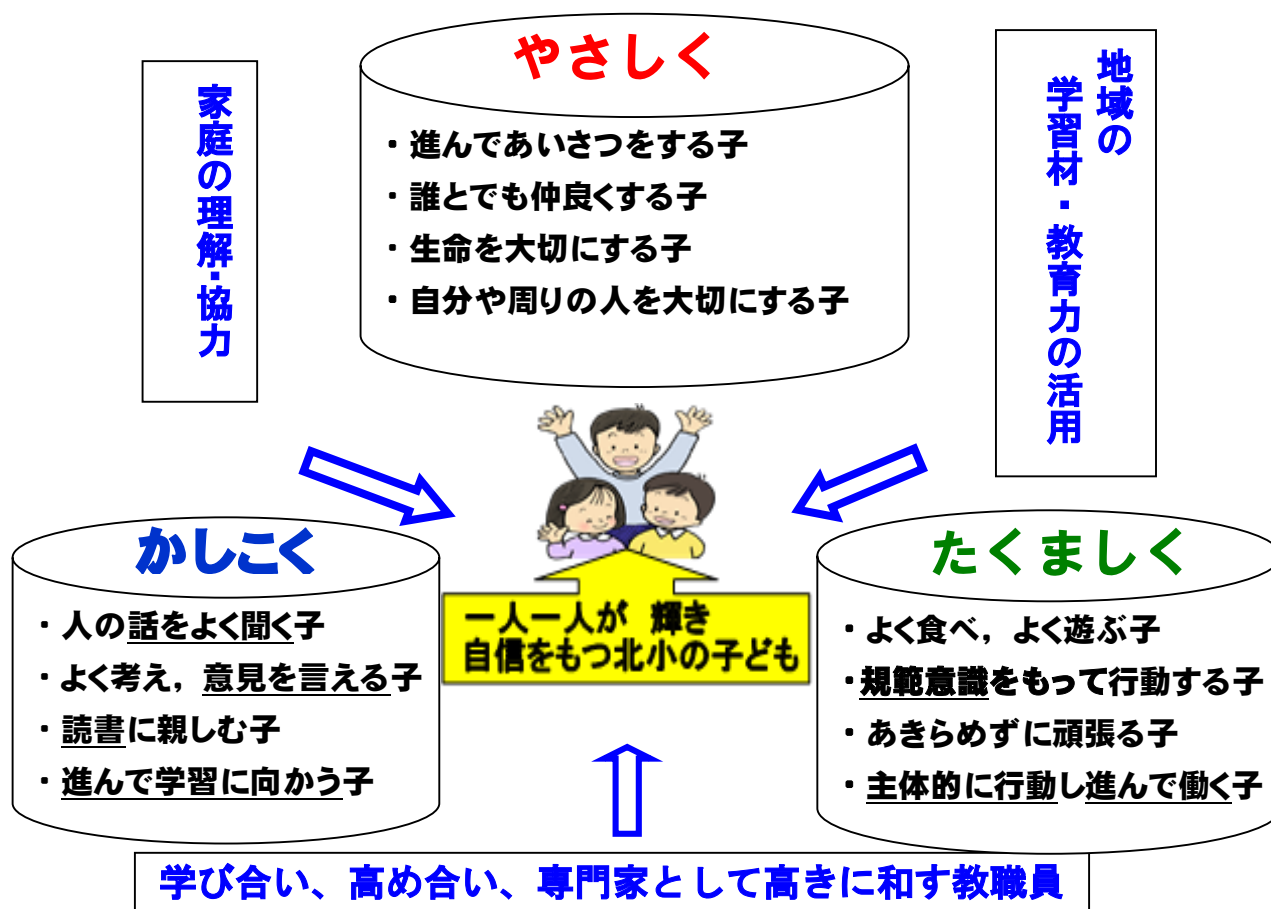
家庭の理解・協力

やさしく

・進んであいさつをする子
・誰とでも仲良くする子
・生命を大切にする子
・自分や周りの人を大切にする子

地域の学習材・教育力の活用

かしこく

・人の話をよく聞く子
・よく考え，意見を言える子
・読書に親しむ子
・進んで学習に向かう子

一人一人が 輝き
自信をもつ北小の子ども

たくましく

・よく食べ，よく遊ぶ子
・規範意識をもって行動する子
・あきらめずに頑張る子
・主体的に行動し進んで働く子

学び合い、高め合い、専門家として高きに和す教職員